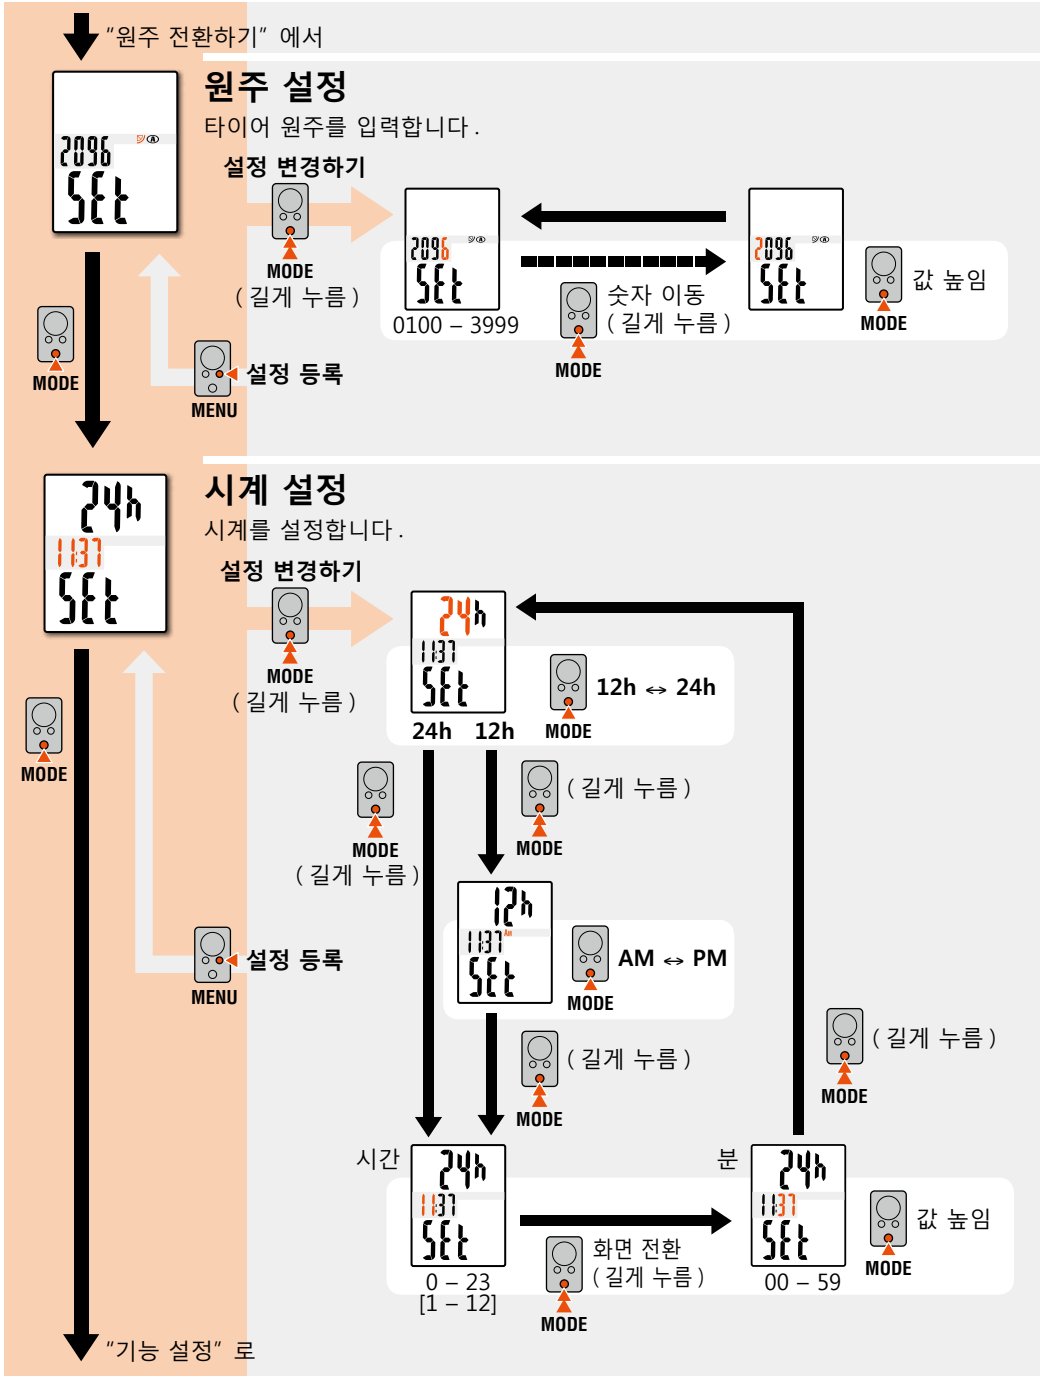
"원주 전환하기" 에서

2096
SEt

원주 설정
타이어 원주를 입력합니다.

설정 변경하기
MODE
(길게 누름)

2096
SEt
0100 – 3999

숫자 이동
(길게 누름)
MODE

2096
SEt

값 높임
MODE

MODE

MENU
설정 등록

24h
1137
SEt

시계 설정
시계를 설정합니다.

설정 변경하기
MODE
(길게 누름)

24h
1137
SEt
24h 12h

12h ↔ 24h
MODE

MODE

MODE
(길게 누름)

(길게 누름)
MODE

12h
1137
SEt

AM ↔ PM
MODE

MENU
설정 등록

(길게 누름)
MODE

(길게 누름)
MODE

시간
24h
1137
SEt
0 – 23
[1 – 12]

화면 전환
(길게 누름)
MODE

분
24h
1137
SEt
00 – 59

값 높임
MODE

"기능 설정" 로